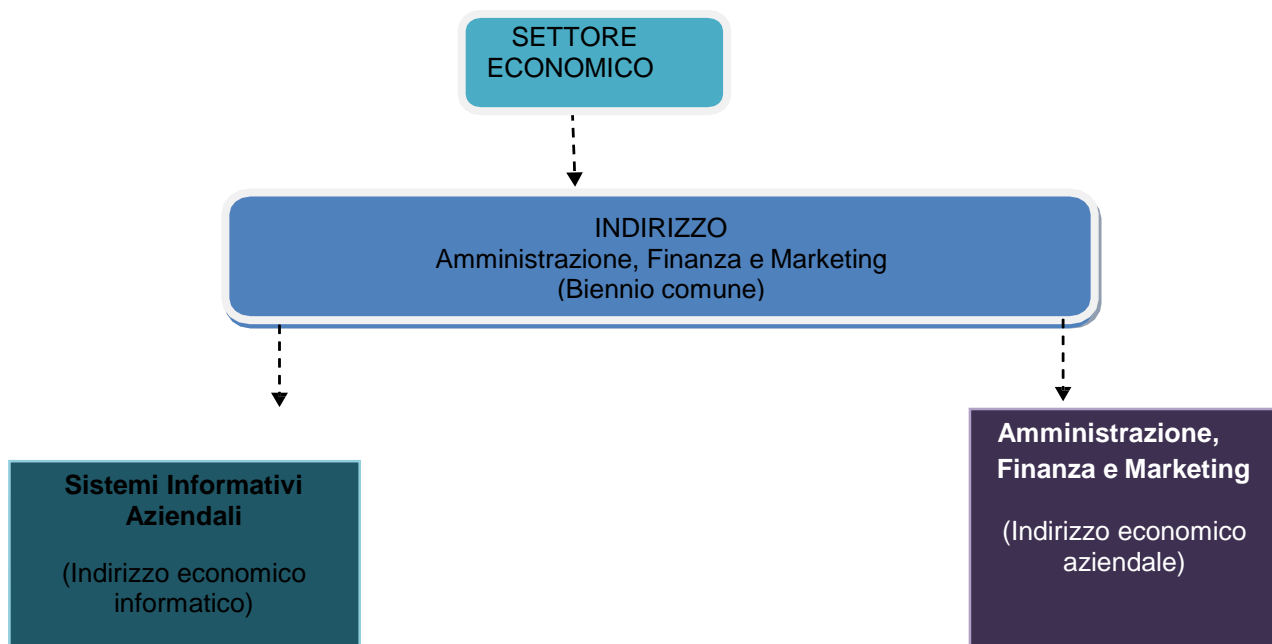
SETTORE ECONOMICO

INDIRIZZO
Amministrazione, Finanza e Marketing
(Biennio comune)

Sistemi Informativi Aziendali

(Indirizzo economico informatico)

Amministrazione, Finanza e Marketing

(Indirizzo economico aziendale)